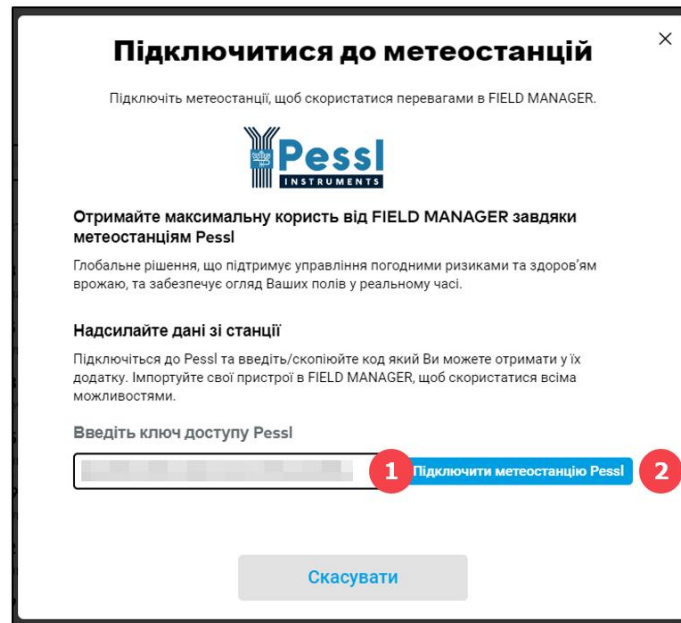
Підключитися до метеостанцій

×

Підключіть метеостанції, щоб скористатися перевагами в FIELD MANAGER.

Pessl
INSTRUMENTS

Отримайте максимальну користь від FIELD MANAGER завдяки метеостанціям Pessl

Глобальне рішення, що підтримує управління погодними ризиками та здоров'ям врожаю, та забезпечує огляд Ваших полів у реальному часі.

Надсилайте дані зі станції

Підключіться до Pessl та введіть/скопіюйте код який Ви можете отримати у їх додатку. Імпортуйте свої пристрої в FIELD MANAGER, щоб скористатися всіма можливостями.

Введіть ключ доступу Pessl

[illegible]

1

Підключити метеостанцію Pessl

2

Скасувати